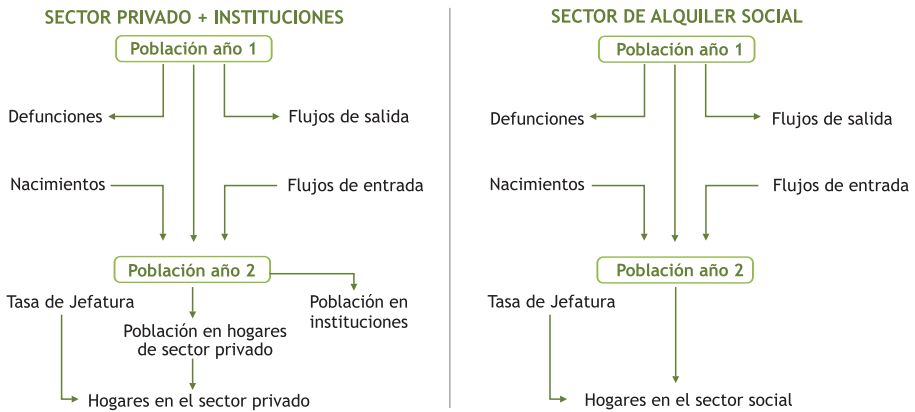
SECTOR PRIVADO + INSTITUCIONES

Población año 1

Defunciones

Flujos de salida

Nacimientos

Flujos de entrada

Población año 2

Tasa de Jefatura

Población en instituciones

Población en hogares de sector privado

Hogares en el sector privado

SECTOR DE ALQUILER SOCIAL

Población año 1

Defunciones

Flujos de salida

Nacimientos

Flujos de entrada

Población año 2

Tasa de Jefatura

Hogares en el sector social